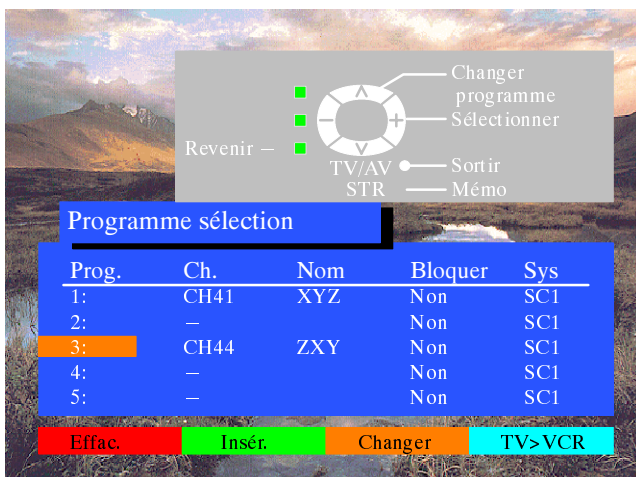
Changer programme

Sélectionner

Revenir –

TV/AV

Sortir

STR

Mémo

Programme sélection

| Prog. | Ch. | Nom | Bloquer | Sys |
|---|---|---|---|---|
| 1: | CH41 | XYZ | Non | SC1 |
| 2: | – | | Non | SC1 |
| 3: | CH44 | ZXY | Non | SC1 |
| 4: | – | | Non | SC1 |
| 5: | – | | Non | SC1 |

Effac. Insér. Changer TV>VCR